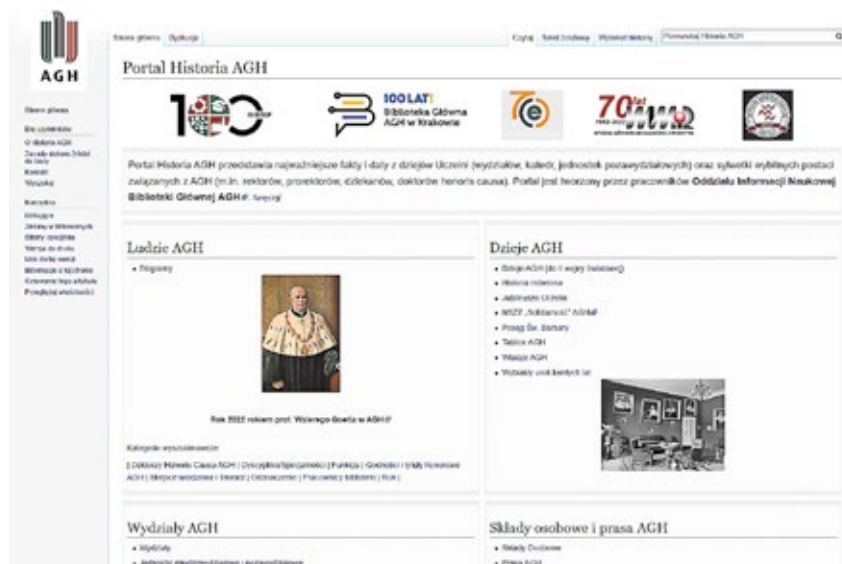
AGH

Strona główna
Dla czytelników
O Historia AGH
Zasady dodawania treści do bazy
Kontakt
Wyszukaj
Narzędzia
Linkujące
Zmiany w linkowanych
Strony specjalne
Wersja do druku
Link do tej wersji
Informacje o tej stronie
Cytowanie tego artykułu
Przeglądaj właściwości

Strona główna Dyskusja
Czytaj Tekst źródłowy Wyświetl historię Przeszukaj Historia AGH

Portal Historia AGH

100
100 LAT! Biblioteka Główna AGH w Krakowie
70 lat

Portal Historia AGH przedstawia najważniejsze fakty i daty z dziejów Uczelni (wydziałów, katedr, jednostek pozawydziałowych) oraz sylwetki wybitnych postaci związanych z AGH (m.in. rektorów, prorektorów, dziekanów, doktorów honoris causa). Portal jest tworzony przez pracowników Oddziału Informacji Naukowej Biblioteki Głównej AGH. Więcej

Ludzie AGH
• Biogramy
Rok 2022 rokiem prof. Walerego Goetla w AGH
Kategorie wyszukiwawcze:
| Doktorzy Honoris Causa AGH | Dyscyplina/Specjalność | Funkcja | Godności | Składy Rektorów AGH | Stopień naukowy i tytuł | Odznaczenia | Pracownicy Biblioteki | Rok |

Dzieje AGH
• Dzieje AGH (do II wojny światowej)
• Historia rektorów
• Jubileusze Uczelni
• NSZZ „Solidarność" AGH
• Pochód Św. Barbary
• Tablice AGH
• Władze AGH
• Wydziały uczelni tamtych lat

Wydziały AGH
• Wydziały
• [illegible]

Składy osobowe i prasa AGH
• Składy Osobowe
• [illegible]